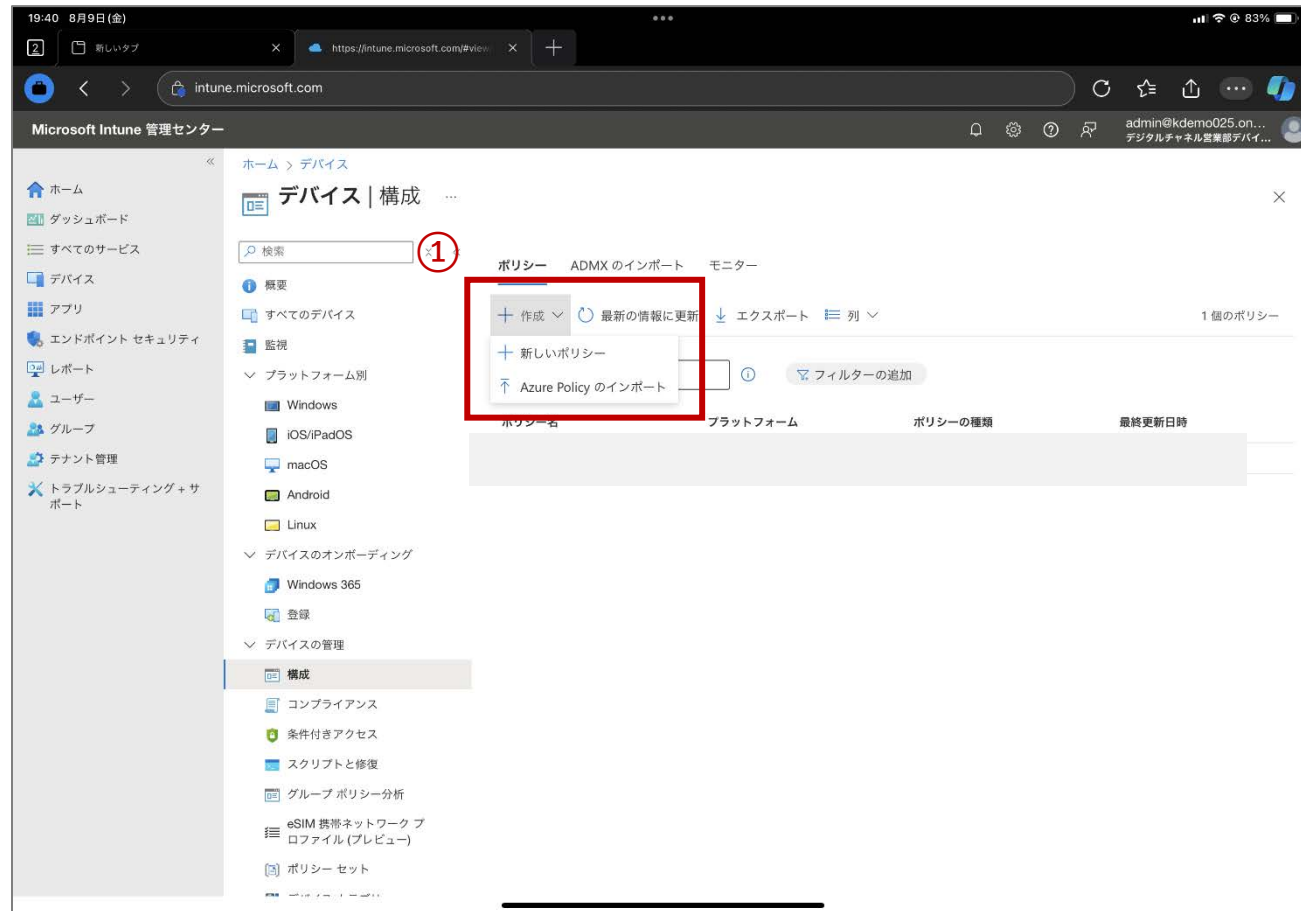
19:40 8月9日(金)

83%

2 新しいタブ ×

https://intune.microsoft.com/#view ×

intune.microsoft.com

Microsoft Intune 管理センター

admin@kdemo025.on...
デジタルチャネル営業部デバイ...

«

ホーム
ダッシュボード
すべてのサービス
デバイス
アプリ
エンドポイント セキュリティ
レポート
ユーザー
グループ
テナント管理
トラブルシューティング + サポート

ホーム > デバイス

デバイス | 構成 ...

×

検索

①

概要
すべてのデバイス
監視
プラットフォーム別
Windows
iOS/iPadOS
macOS
Android
Linux
デバイスのオンボーディング
Windows 365
登録
デバイスの管理
構成
コンプライアンス
条件付きアクセス
スクリプトと修復
グループ ポリシー分析
eSIM 携帯ネットワーク プロファイル (プレビュー)
ポリシー セット
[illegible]

ポリシー ADMX のインポート モニター

+ 作成 ∨ 最新の情報に更新 エクスポート 列 ∨

1 個のポリシー

+ 新しいポリシー
Azure Policy のインポート

フィルターの追加

ポリシー名 プラットフォーム ポリシーの種類 最終更新日時